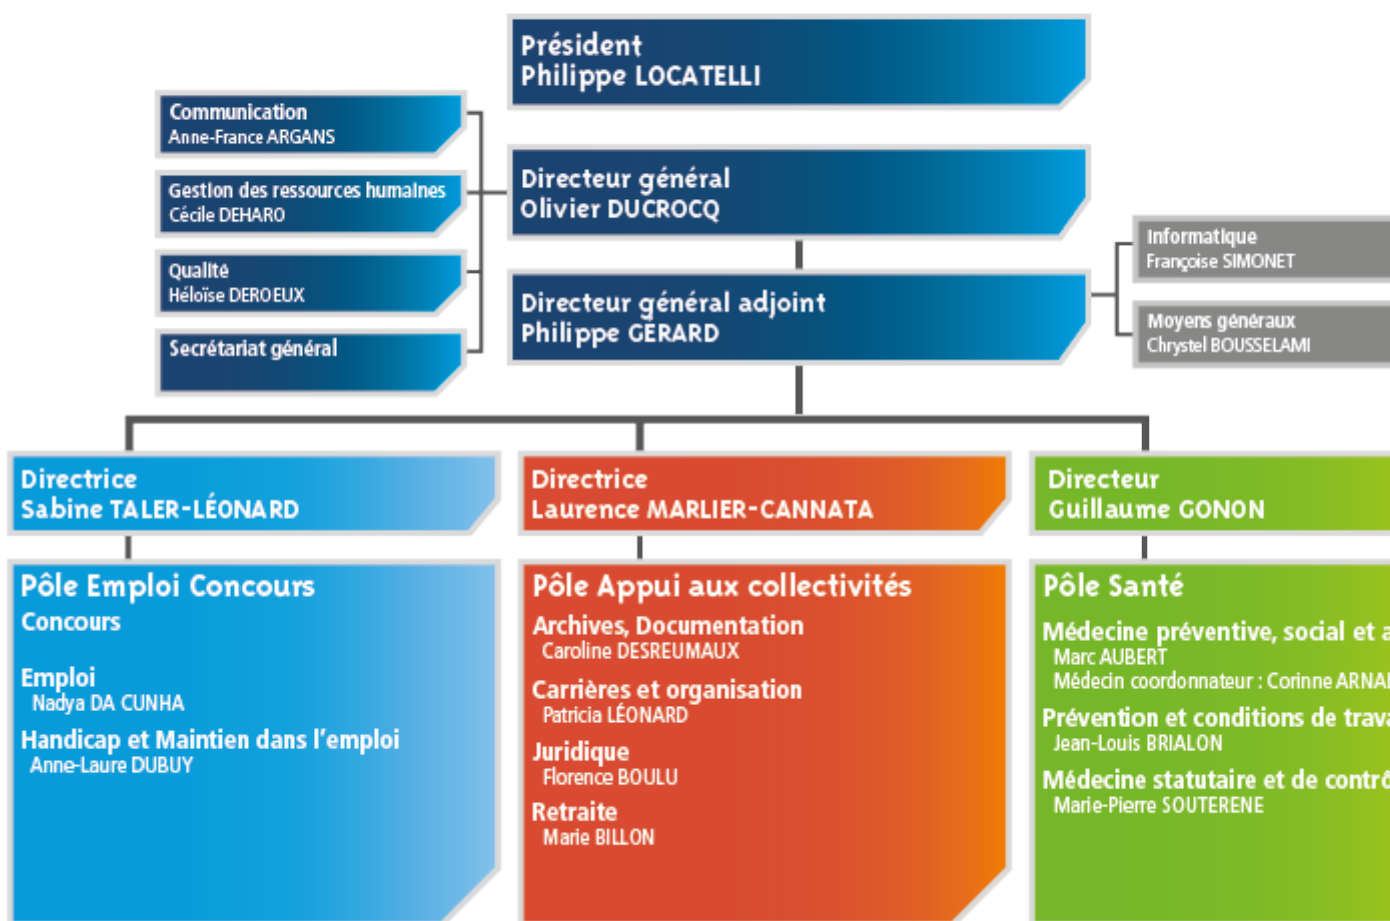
Président
Philippe LOCATELLI

Communication
Anne-France ARGANS

Gestion des ressources humaines
Cécile DEHARO

Qualité
Héloïse DEROEUX

Secrétariat général

Directeur général
Olivier DUCROCQ

Directeur général adjoint
Philippe GERARD

Informatique
Françoise SIMONET

Moyens généraux
Chrystel BOUSSELAMI

Directrice
Sabine TALER-LÉONARD

Pôle Emploi Concours
Concours

Emploi
Nadya DA CUNHA

Handicap et Maintien dans l'emploi
Anne-Laure DUBUY

Directrice
Laurence MARLIER-CANNATA

Pôle Appui aux collectivités
Archives, Documentation
Caroline DESREUMAUX

Carrières et organisation
Patricia LÉONARD

Juridique
Florence BOULU

Retraite
Marie BILLON

Directeur
Guillaume GONON

Pôle Santé
Médecine préventive, social et a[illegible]
Marc AUBERT
Médecin coordonnateur : Corinne ARNA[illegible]

Prévention et conditions de trava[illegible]
Jean-Louis BRIALON

Médecine statutaire et de contrô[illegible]
Marie-Pierre SOUTERENE